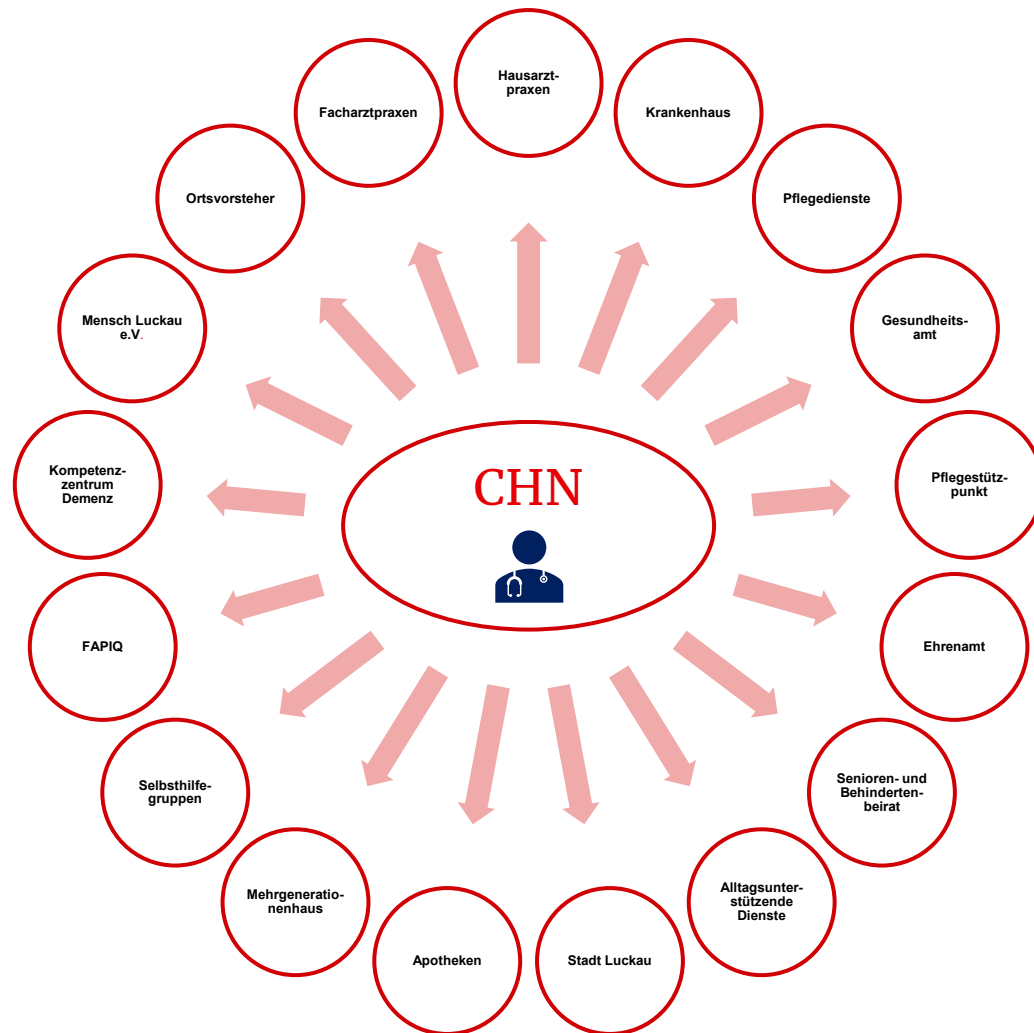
CHN

Hausarztpraxen

Krankenhaus

Pflegedienste

Gesundheitsamt

Pflegestützpunkt

Ehrenamt

Senioren- und Behindertenbeirat

Alltagsunterstützende Dienste

Stadt Luckau

Apotheken

Mehrgenerationenhaus

Selbsthilfegruppen

FAPIQ

Kompetenzzentrum Demenz

Mensch Luckau e.V.

Ortsvorsteher

Facharztpraxen